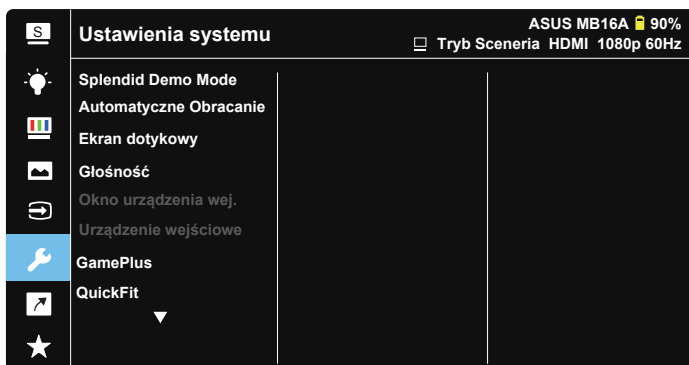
S

Ustawienia systemu

ASUS MB16A 90%

Tryb Sceneria HDMI 1080p 60Hz

Splendid Demo Mode

Automatyczne Obracanie

Ekran dotykowy

Głośność

Okno urządzenia wej.

Urządzenie wejściowe

GamePlus

QuickFit